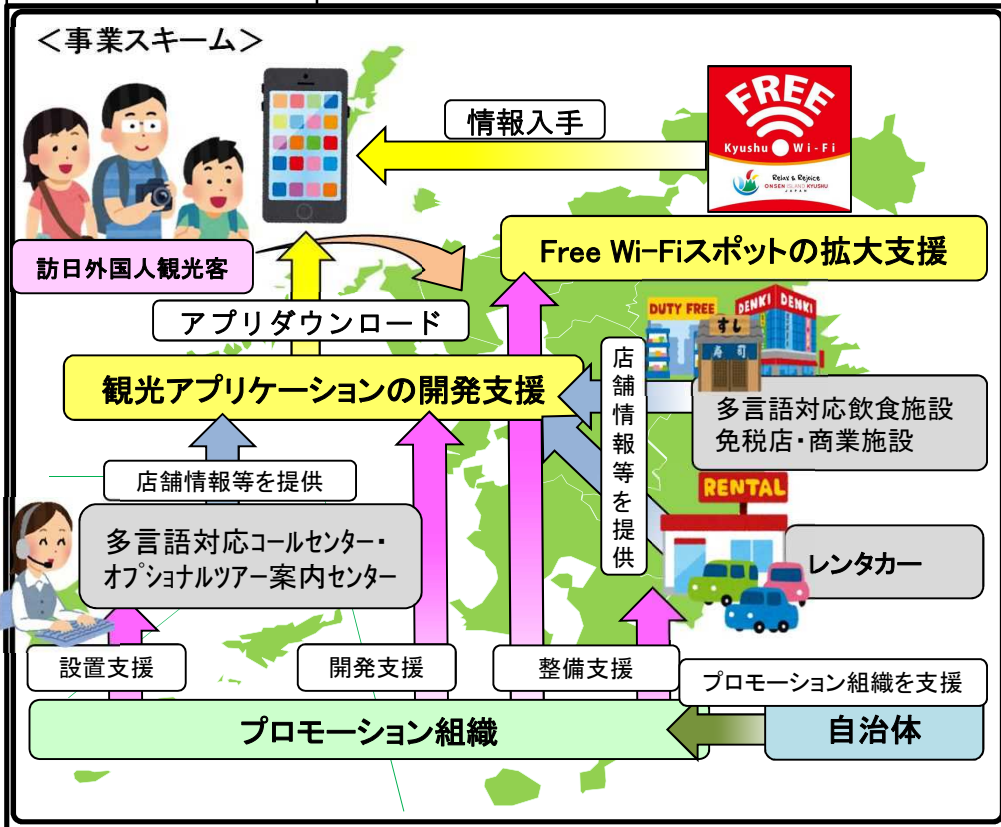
<事業スキーム>

情報入手

FREE
Kyushu Wi-Fi
Relax & Rejoice
ONSEN ISLAND KYUSHU
JAPAN

訪日外国人観光客

Free Wi-Fiスポットの拡大支援

アプリダウンロード

DUTY FREE
DENKI DENKI
すし
寿司

観光アプリケーションの開発支援

店舗情報等を提供

多言語対応飲食施設
免税店・商業施設

店舗情報等を提供

RENTAL

多言語対応コールセンター・オプショナルツアー案内センター

レンタカー

設置支援

開発支援

整備支援

プロモーション組織を支援

プロモーション組織

自治体